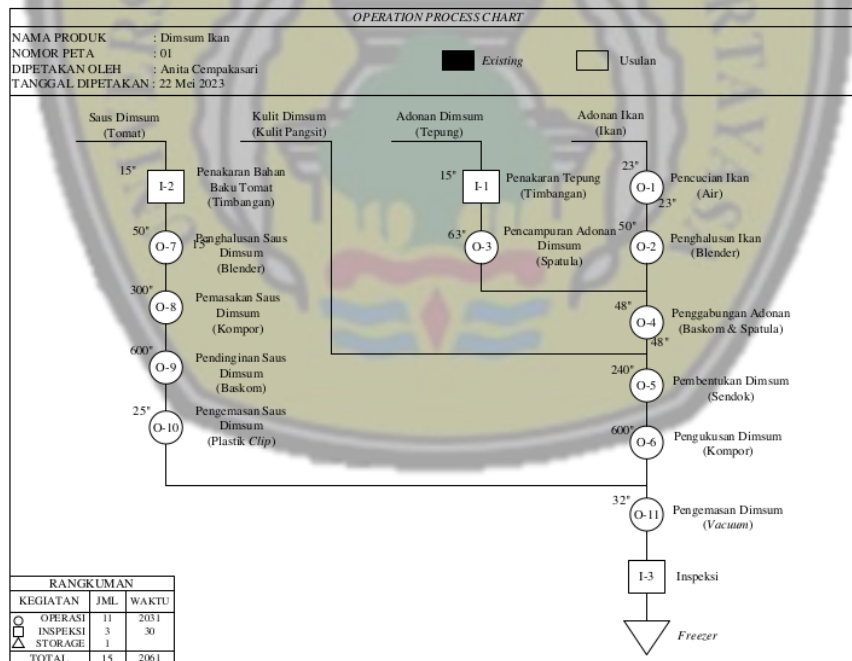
OPERATION PROCESS CHART

NAMA PRODUK : Dimsum Ikan
NOMOR PETA : 01
DIPETAKAN OLEH : Anita Cempakasari
TANGGAL DIPETAKAN : 22 Mei 2023

Existing

Usulan

Saus Dimsum (Tomat)

Kulit Dimsum (Kulit Pangsit)

Adonan Dimsum (Tepung)

Adonan Ikan (Ikan)

15"
I-2
Penakaran Bahan Baku Tomat (Timbangan)

15"
I-1
Penakaran Tepung (Timbangan)

23"
O-1
Pencucian Ikan (Air)
23"

50"
O-7
15"
Penghalusan Saus Dimsum (Blender)

63"
O-3
Pencampuran Adonan Dimsum (Spatula)

50"
O-2
Penghalusan Ikan (Blender)

300"
O-8
Pemasakan Saus Dimsum (Kompor)

48"
O-4
Penggabungan Adonan (Baskom & Spatula)
48"

600"
O-9
Pendinginan Saus Dimsum (Baskom)

240"
O-5
Pembentukan Dimsum (Sendok)

25"
O-10
Pengemasan Saus Dimsum (Plastik Clip)

600"
O-6
Pengukusan Dimsum (Kompor)

32"
O-11
Pengemasan Dimsum (Vacuum)

I-3
Inspeksi

Freezer

RANGKUMAN

| KEGIATAN | JML | WAKTU |
|---|---|---|
| OPERASI | 11 | 2031 |
| INSPEKSI | 3 | 30 |
| STORAGE | 1 | |
| TOTAL | 15 | 2061 |